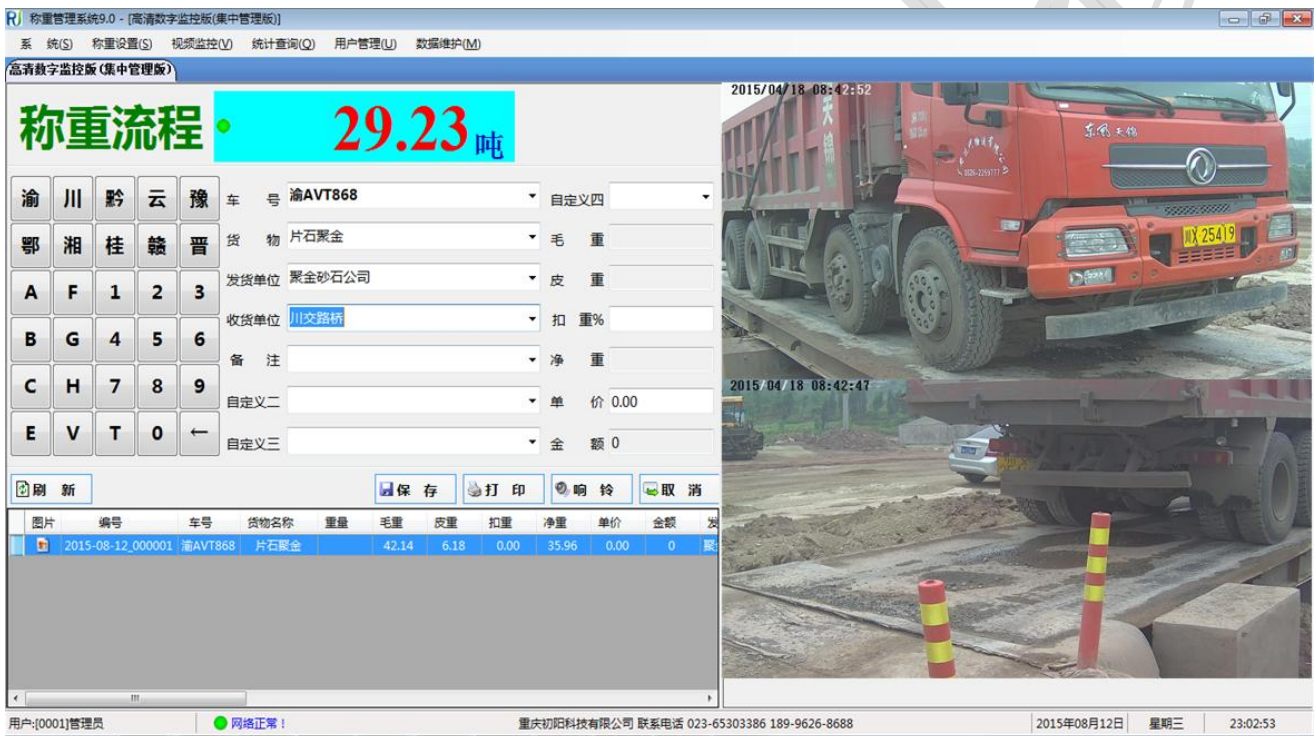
RJ 称重管理系统9.0 - [高清数字监控版(集中管理版)]

系 统(S) 称重设置(S) 视频监控(V) 统计查询(Q) 用户管理(U) 数据维护(M)

高清数字监控版(集中管理版)

称重流程 29.23吨

| 渝 | 川 | 黔 | 云 | 豫 |
|---|---|---|---|---|
| 鄂 | 湘 | 桂 | 赣 | 晋 |
| A | F | 1 | 2 | 3 |
| B | G | 4 | 5 | 6 |
| C | H | 7 | 8 | 9 |
| E | V | T | 0 | ← |

车 号 渝AVT868
货 物 片石聚金
发货单位 聚金砂石公司
收货单位 川交路桥
备 注
自定义二
自定义三

自定义四
毛 重
皮 重
扣 重%
净 重
单 价 0.00
金 额 0

刷 新 保 存 打 印 响 铃 取 消

| 图片 | 编号 | 车号 | 货物名称 | 重量 | 毛重 | 皮重 | 扣重 | 净重 | 单价 | 金额 | 发 |
|---|---|---|---|---|---|---|---|---|---|---|---|
| | 2015-08-12_000001 | 渝AVT868 | 片石聚金 | | 42.14 | 6.18 | 0.00 | 35.96 | 0.00 | 0 | 聚 |

2015/04/18 08:42:52
东风天锦
2015/04/18 08:42:47

用户:[0001]管理员 网络正常! 重庆初阳科技有限公司 联系电话 023-65303386 189-9626-8688 2015年08月12日 星期三 23:02:53